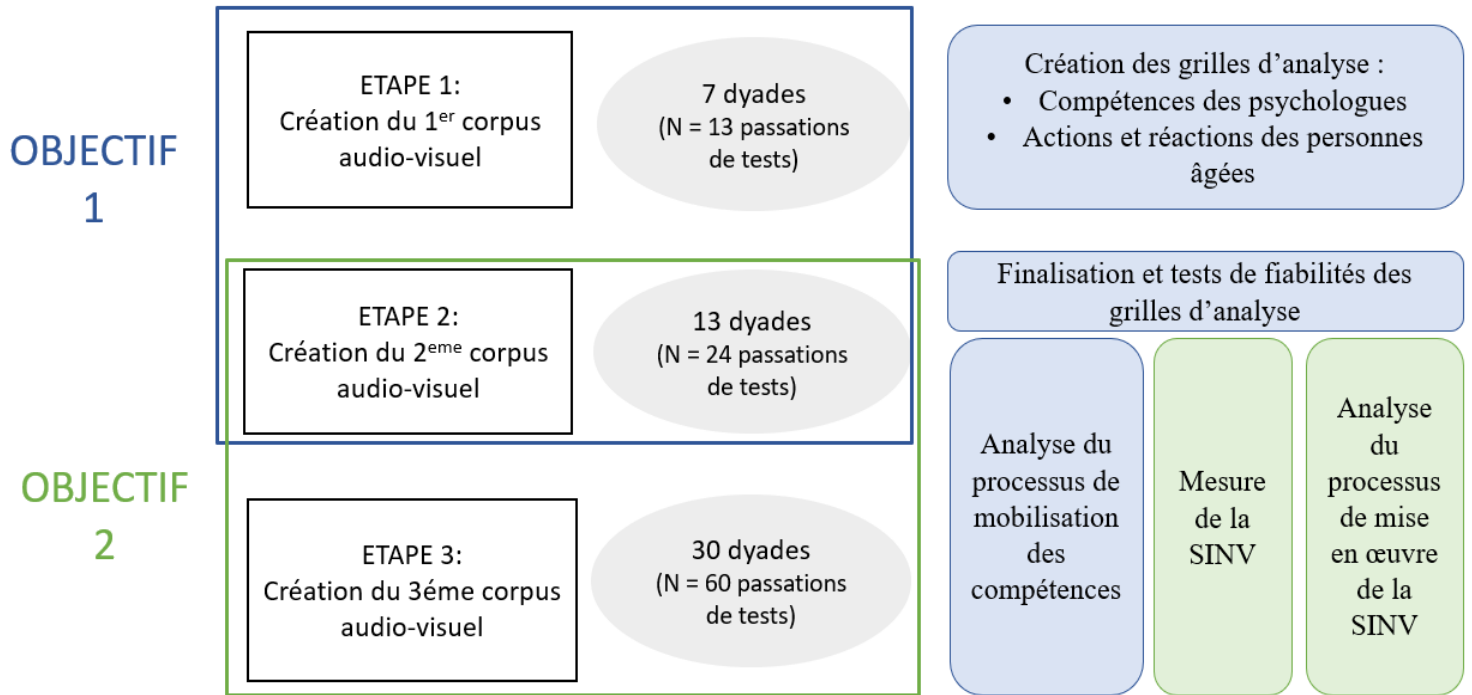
OBJECTIF 1

ETAPE 1:
Création du 1$^{er}$ corpus audio-visuel

7 dyades
(N = 13 passations de tests)

Création des grilles d'analyse :
• Compétences des psychologues
• Actions et réactions des personnes âgées

ETAPE 2:
Création du 2$^{eme}$ corpus audio-visuel

13 dyades
(N = 24 passations de tests)

Finalisation et tests de fiabilités des grilles d'analyse

OBJECTIF 2

ETAPE 3:
Création du 3éme corpus audio-visuel

30 dyades
(N = 60 passations de tests)

Analyse du processus de mobilisation des compétences

Mesure de la SINV

Analyse du processus de mise en œuvre de la SINV